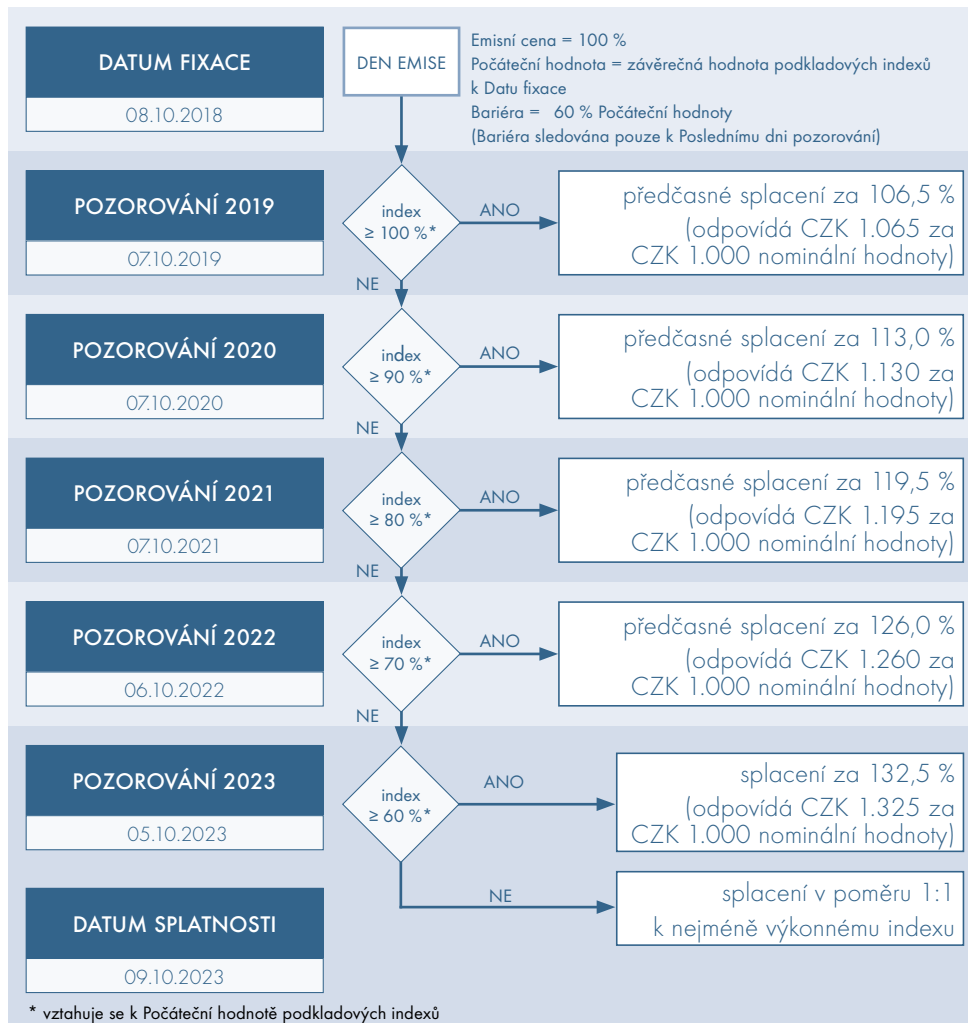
DATUM FIXACE
08.10.2018

DEN EMISE

Emisní cena = 100 %
Počáteční hodnota = závěrečná hodnota podkladových indexů k Datu fixace
Bariéra = 60 % Počáteční hodnoty
(Bariéra sledována pouze k Poslednímu dni pozorování)

POZOROVÁNÍ 2019
07.10.2019

index ≥ 100 %*

ANO

předčasné splacení za 106,5 % (odpovídá CZK 1.065 za CZK 1.000 nominální hodnoty)

NE

POZOROVÁNÍ 2020
07.10.2020

index ≥ 90 %*

ANO

předčasné splacení za 113,0 % (odpovídá CZK 1.130 za CZK 1.000 nominální hodnoty)

NE

POZOROVÁNÍ 2021
07.10.2021

index ≥ 80 %*

ANO

předčasné splacení za 119,5 % (odpovídá CZK 1.195 za CZK 1.000 nominální hodnoty)

NE

POZOROVÁNÍ 2022
06.10.2022

index ≥ 70 %*

ANO

předčasné splacení za 126,0 % (odpovídá CZK 1.260 za CZK 1.000 nominální hodnoty)

NE

POZOROVÁNÍ 2023
05.10.2023

index ≥ 60 %*

ANO

splacení za 132,5 % (odpovídá CZK 1.325 za CZK 1.000 nominální hodnoty)

NE

splacení v poměru 1:1 k nejméně výkonnému indexu

DATUM SPLATNOSTI
09.10.2023

* vztahuje se k Počáteční hodnotě podkladových indexů